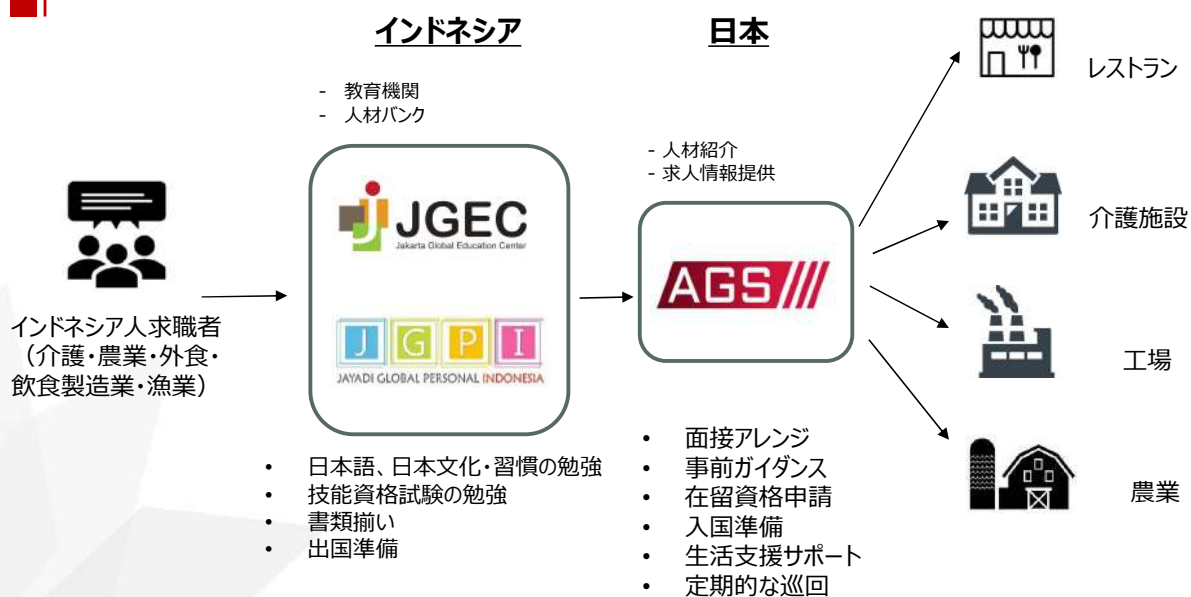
インドネシア

日本

- 教育機関
- 人材バンク

JGEC
Jakarta Global Education Center

J G P I
JAYADI GLOBAL PERSONAL INDONESIA

- 人材紹介
- 求人情報提供

AGS

インドネシア人求職者
（介護・農業・外食・飲食製造業・漁業）

• 日本語、日本文化・習慣の勉強
• 技能資格試験の勉強
• 書類揃い
• 出国準備

• 面接アレンジ
• 事前ガイダンス
• 在留資格申請
• 入国準備
• 生活支援サポート
• 定期的な巡回

レストラン

介護施設

工場

農業